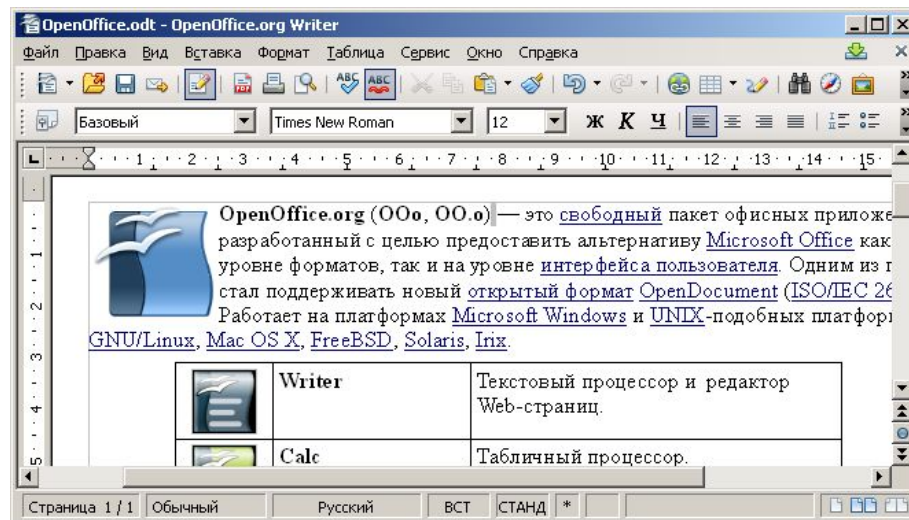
OpenOffice.odt - OpenOffice.org Writer

Файл Правка Вид Вставка Формат Таблица Сервис Окно Справка

Базовый | Times New Roman | 12

1 · 2 · 3 · 4 · 5 · 6 · 7 · 8 · 9 · 10 · 11 · 12 · 13 · 14 · 15

OpenOffice.org (OOo, OO.o) — это свободный пакет офисных приложе разработанный с целью предоставить альтернативу Microsoft Office как уровне форматов, так и на уровне интерфейса пользователя. Одним из стал поддерживать новый открытый формат OpenDocument (ISO/IEC 26 Работает на платформах Microsoft Windows и UNIX-подобных платфор GNU/Linux, Mac OS X, FreeBSD, Solaris, Irix.

| | | |
|---|---|---|
| | Writer | Текстовый процессор и редактор Web-страниц. |
| | Calc | Табличный процессор. |

Страница 1 / 1 | Обычный | Русский | ВСТ | СТАНД | *